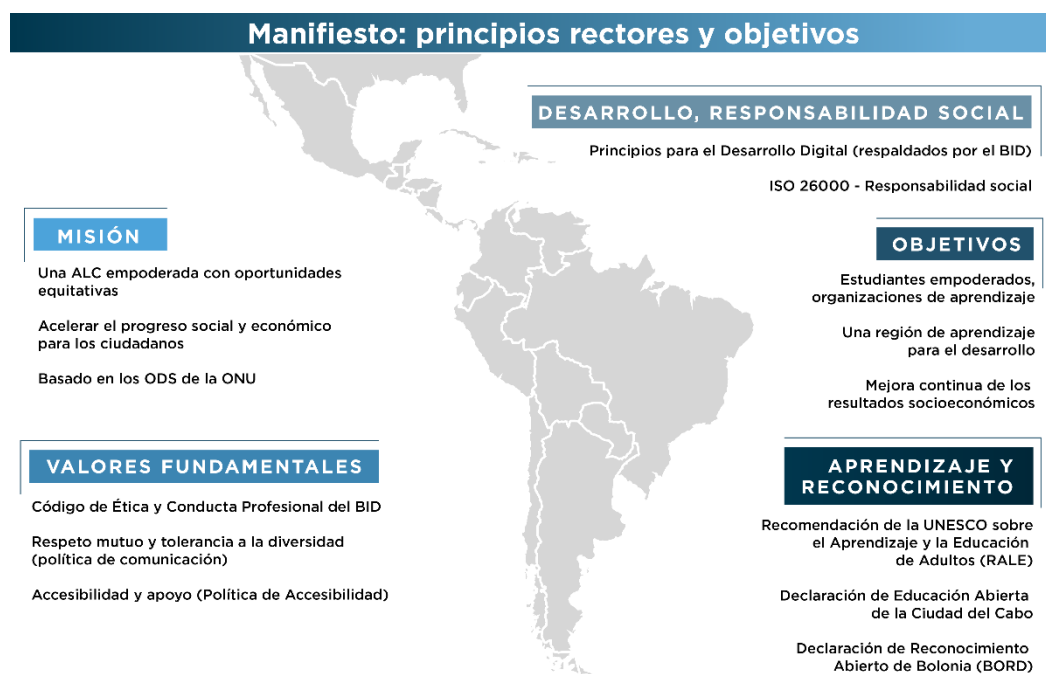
Manifiesto: principios rectores y objetivos

DESARROLLO, RESPONSABILIDAD SOCIAL

Principios para el Desarrollo Digital (respaldados por el BID)

ISO 26000 - Responsabilidad social

MISIÓN

Una ALC empoderada con oportunidades equitativas

Acelerar el progreso social y económico para los ciudadanos

Basado en los ODS de la ONU

OBJETIVOS

Estudiantes empoderados, organizaciones de aprendizaje

Una región de aprendizaje para el desarrollo

Mejora continua de los resultados socioeconómicos

VALORES FUNDAMENTALES

Código de Ética y Conducta Profesional del BID

Respeto mutuo y tolerancia a la diversidad (política de comunicación)

Accesibilidad y apoyo (Política de Accesibilidad)

APRENDIZAJE Y RECONOCIMIENTO

Recomendación de la UNESCO sobre el Aprendizaje y la Educación de Adultos (RALE)

Declaración de Educación Abierta de la Ciudad del Cabo

Declaración de Reconocimiento Abierto de Bolonia (BORD)